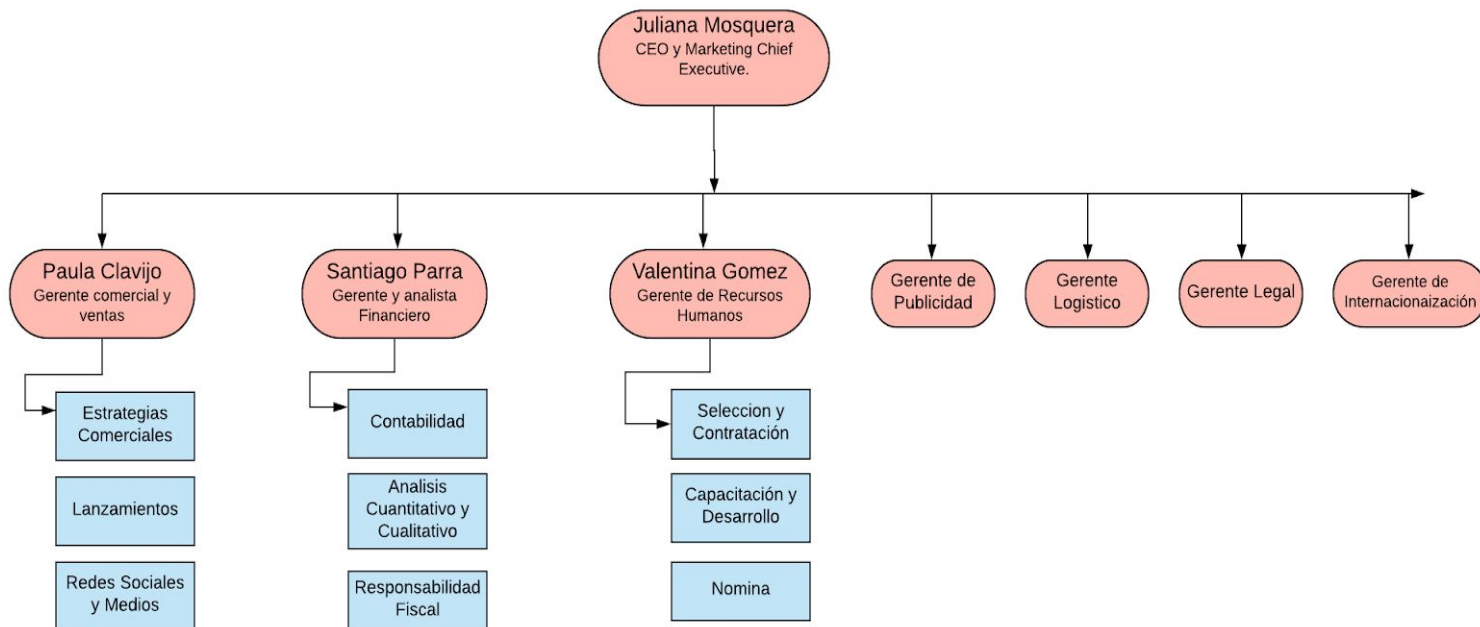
Juliana Mosquera
CEO y Marketing Chief Executive.

Paula Clavijo
Gerente comercial y ventas

Santiago Parra
Gerente y analista Financiero

Valentina Gomez
Gerente de Recursos Humanos

Gerente de Publicidad

Gerente Logistico

Gerente Legal

Gerente de Internacionaización

Estrategias Comerciales

Lanzamientos

Redes Sociales y Medios

Contabilidad

Analisis Cuantitativo y Cualitativo

Responsabilidad Fiscal

Seleccion y Contratación

Capacitación y Desarrollo

Nomina